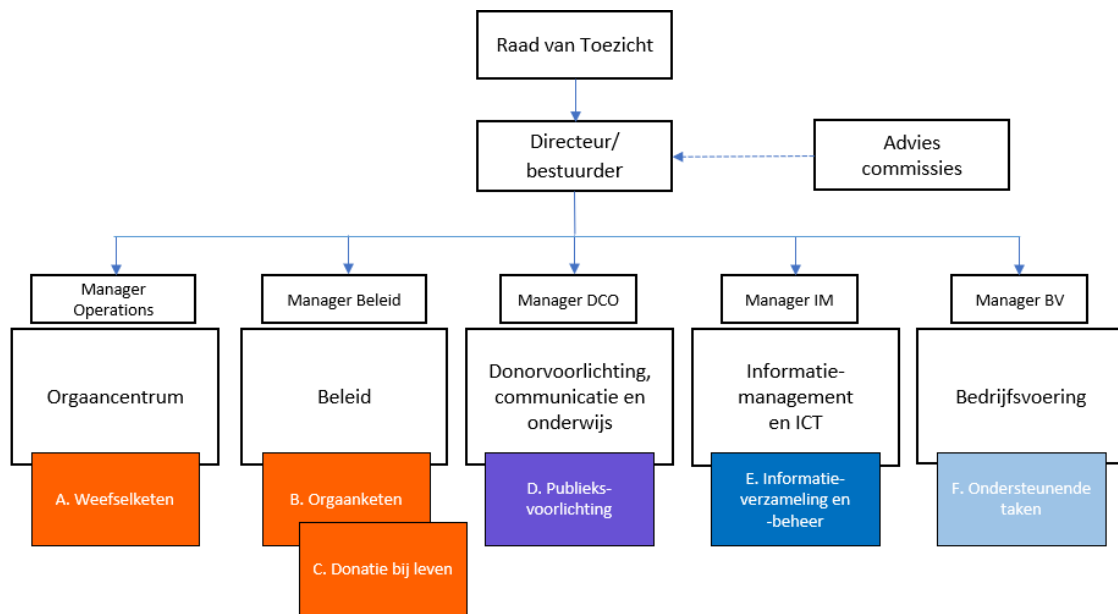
Raad van Toezicht

Directeur/ bestuurder

Advies commissies

Manager Operations

Manager Beleid

Manager DCO

Manager IM

Manager BV

Orgaancentrum

Beleid

Donorvoorlichting, communicatie en onderwijs

Informatie-management en ICT

Bedrijfsvoering

A. Weefselketen

B. Orgaanketen

C. Donatie bij leven

D. Publieks-voorlichting

E. Informatie-verzameling en -beheer

F. Ondersteunende taken